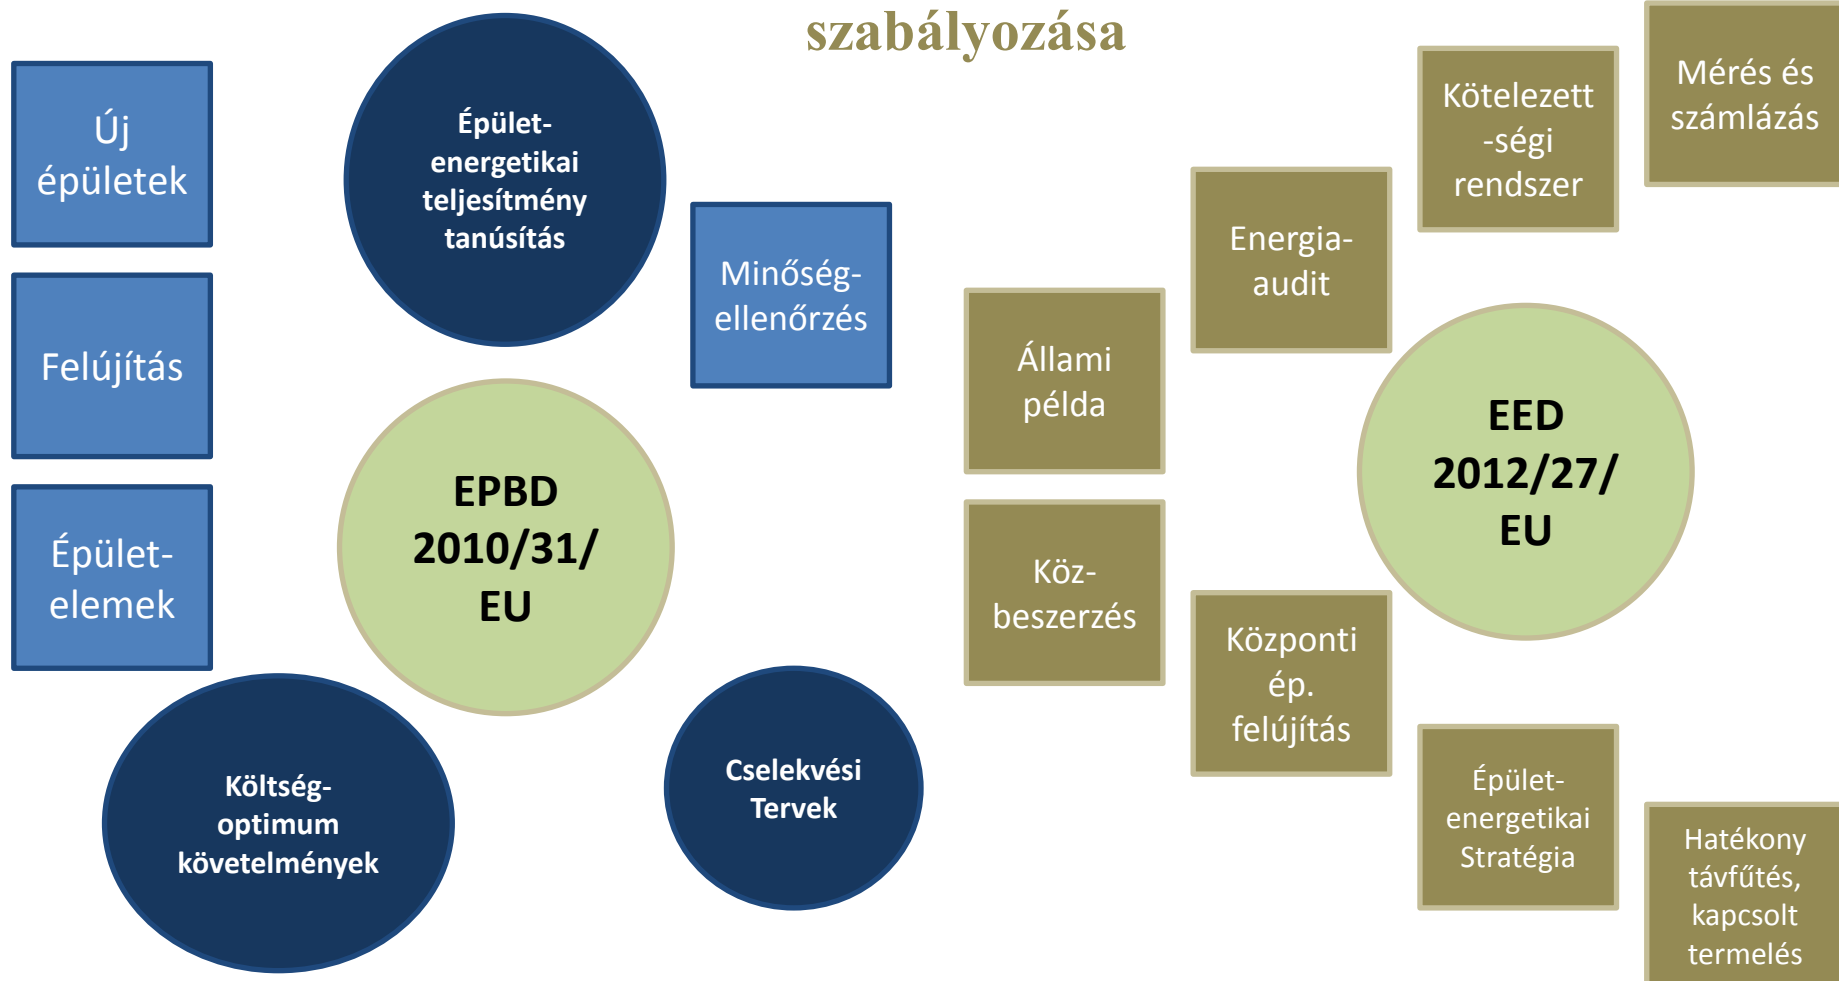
szabályozása

Új épületek

Felújítás

Épület-elemek

Épület-energetikai teljesítmény tanúsítás

Minőség-ellenőrzés

EPBD 2010/31/ EU

Költség-optimum követelmények

Cselekvési Tervek

Állami példa

Köz-beszerzés

Energia-audit

Központi ép. felújítás

Kötelezett-ségi rendszer

Mérés és számlázás

EED 2012/27/ EU

Épület-energetikai Stratégia

Hatékony távfűtés, kapcsolt termelés